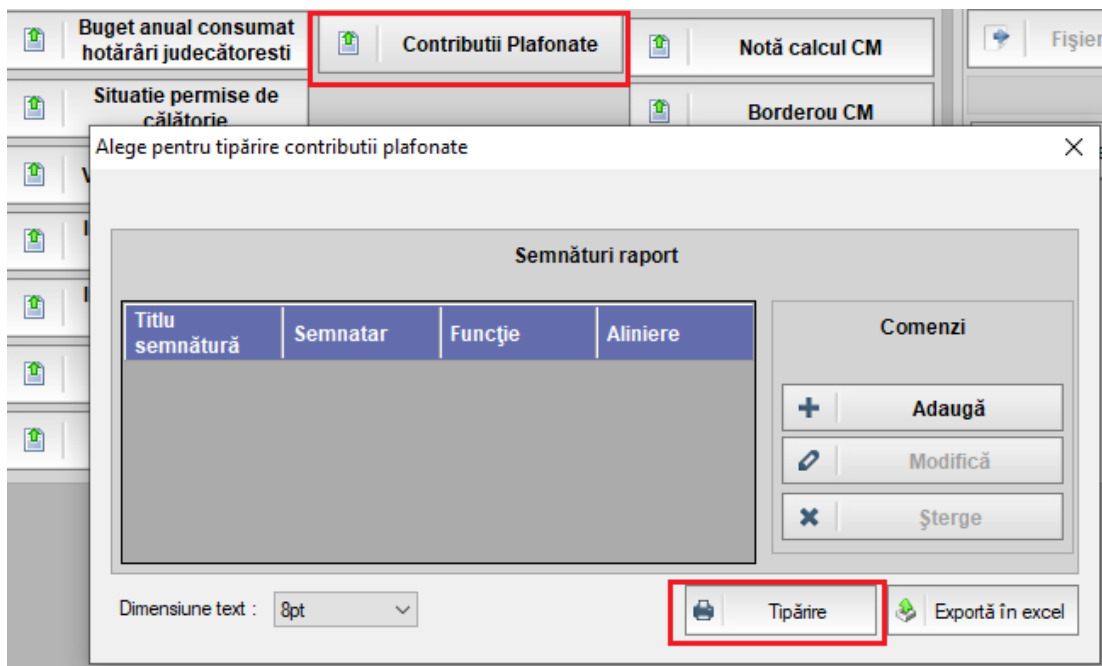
Buget anual consumat hotărâri judecătoresti

Contributii Plafonate

Notă calcul CM

Fişier

Situatie permise de călătorie

Borderou CM

Alege pentru tipărire contributii plafonate

Semnături raport

| Titlu semnătură | Semnatar | Funcţie | Aliniere |
|---|---|---|---|

Comenzi

Adaugă

Modifică

Şterge

Dimensiune text : 8pt

Tipărire

Exportă în excel